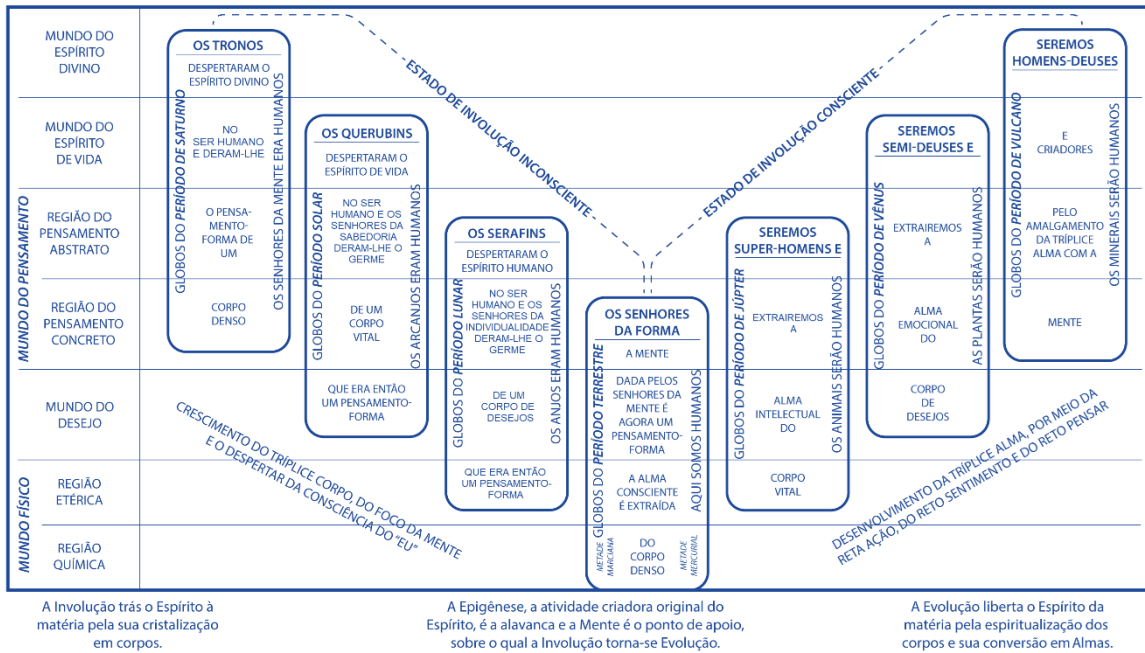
MUNDO DO ESPÍRITO DIVINO

MUNDO DO ESPÍRITO DE VIDA

MUNDO DO PENSAMENTO

REGIÃO DO PENSAMENTO ABSTRATO

REGIÃO DO PENSAMENTO CONCRETO

MUNDO DO DESEJO

MUNDO FÍSICO

REGIÃO ETÉRICA

REGIÃO QUÍMICA

OS TRONOS
DESPERTARAM O ESPÍRITO DIVINO
NO SER HUMANO E DERAM-LHE
O PENSAMENTO-FORMA DE UM
CORPO DENSO
GLOBOS DO PERÍODO DE SATURNO
OS SENHORES DA MENTE ERA HUMANOS

OS QUERUBINS
DESPERTARAM O ESPÍRITO DE VIDA
NO SER HUMANO E OS SENHORES DA SABEDORIA DERAM-LHE O GERME
DE UM CORPO VITAL
QUE ERA ENTÃO UM PENSAMENTO-FORMA
GLOBOS DO PERÍODO SOLAR
OS ARCANJOS ERAM HUMANOS

OS SERAFINS
DESPERTARAM O ESPÍRITO HUMANO
NO SER HUMANO E OS SENHORES DA INDIVIDUALIDADE DERAM-LHE O GERME
DE UM CORPO DE DESEJOS
QUE ERA ENTÃO UM PENSAMENTO-FORMA
GLOBOS DO PERÍODO LUNAR
OS ANJOS ERAM HUMANOS

ESTADO DE INVOLUÇÃO INCONSCIENTE

ESTADO DE INVOLUÇÃO CONSCIENTE

OS SENHORES DA FORMA
A MENTE
DADA PELOS SENHORES DA MENTE É AGORA UM PENSAMENTO-FORMA
A ALMA CONSCIENTE É EXTRAÍDA
DO CORPO DENSO
METADE MARCIANA
METADE MERCURIAL
GLOBOS DO PERÍODO TERRESTRE
AQUI SOMOS HUMANOS

SEREMOS SUPER-HOMENS E
EXTRAIREMOS A
ALMA INTELECTUAL DO
CORPO VITAL
GLOBOS DO PERÍODO DE JÚPTER
OS ANIMAIS SERÃO HUMANOS

SEREMOS SEMI-DEUSES E
EXTRAIREMOS A
ALMA EMOCIONAL DO
CORPO DE DESEJOS
GLOBOS DO PERÍODO DE VÊNUS
AS PLANTAS SERÃO HUMANOS

SEREMOS HOMENS-DEUSES
E CRIADORES
PELO AMALGAMENTO DA TRÍPLICE ALMA COM A
MENTE
GLOBOS DO PERÍODO DE VULCANO
OS MINERAIS SERÃO HUMANOS

CRESCIMENTO DO TRÍPLICE CORPO, DO FOCO DA MENTE E O DESPERTAR DA CONSCIÊNCIA DO "EU"

DESENVOLVIMENTO DA TRÍPLICE ALMA, POR MEIO DA RETA AÇÃO, DO RETO SENTIMENTO E DO RETO PENSAR

A Involução trás o Espírito à matéria pela sua cristalização em corpos.

A Epigênese, a atividade criadora original do Espírito, é a alavanca e a Mente é o ponto de apoio, sobre o qual a Involução torna-se Evolução.

A Evolução liberta o Espírito da matéria pela espiritualização dos corpos e sua conversão em Almas.